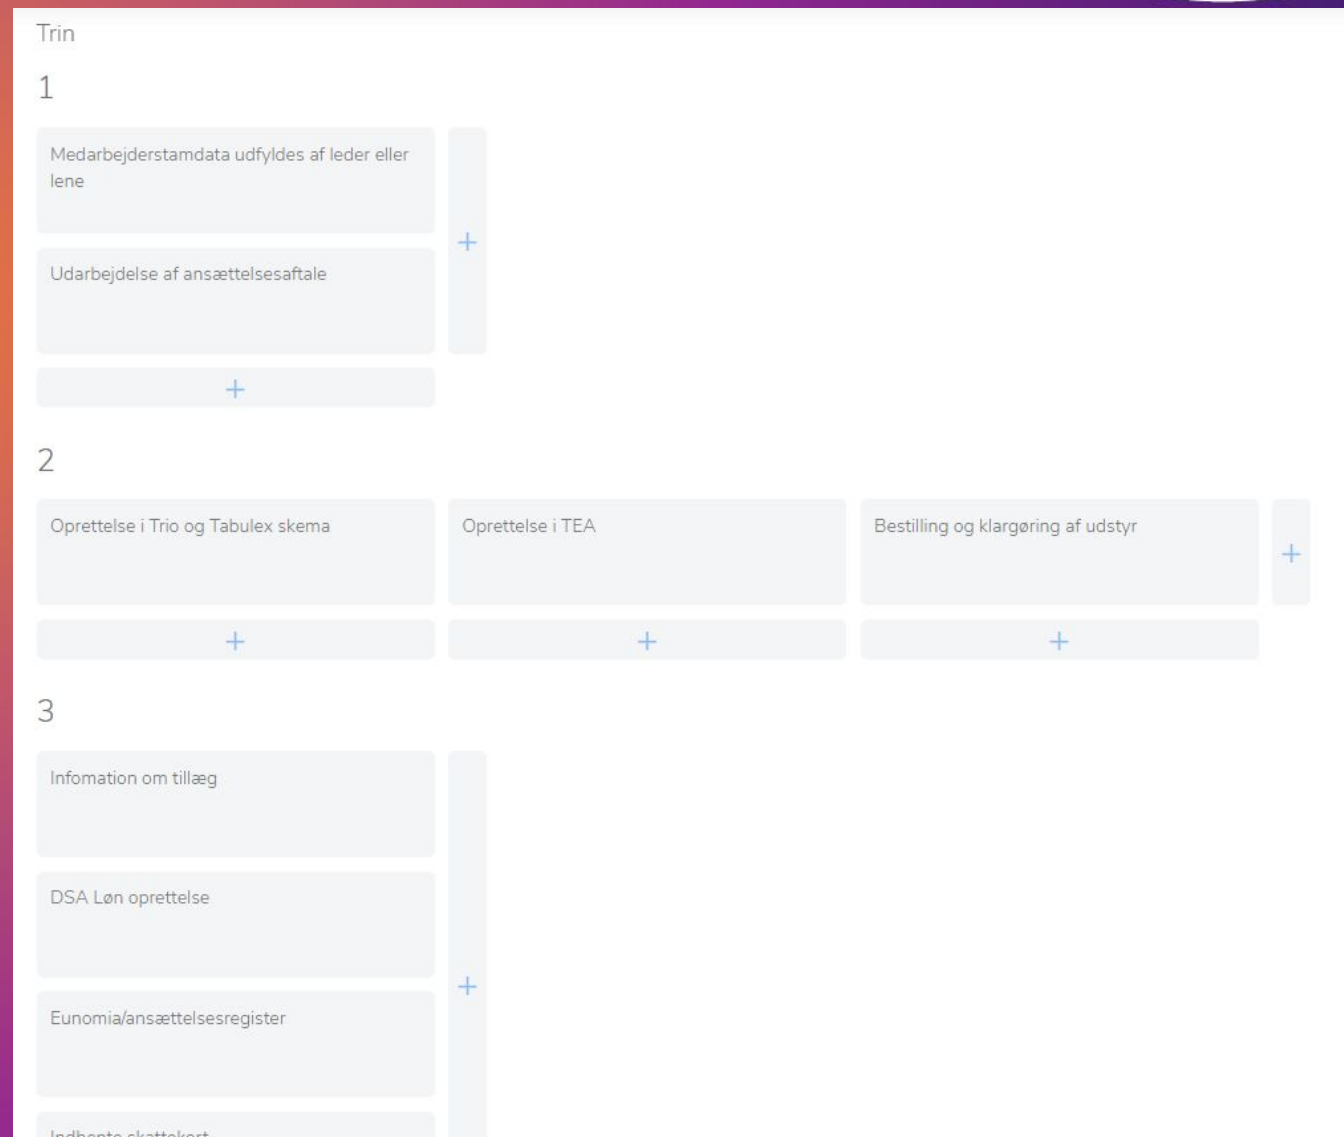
Trin

1

Medarbejderstamdata udfyldes af leder eller lene

Udarbejdelse af ansættelsesaftale

+

+

2

Oprettelse i Trio og Tabulex skema

Oprettelse i TEA

Bestilling og klargøring af udstyr

+

+

+

+

3

Infomation om tillæg

DSA Løn oprettelse

Eunomia/ansættelsesregister

+

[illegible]